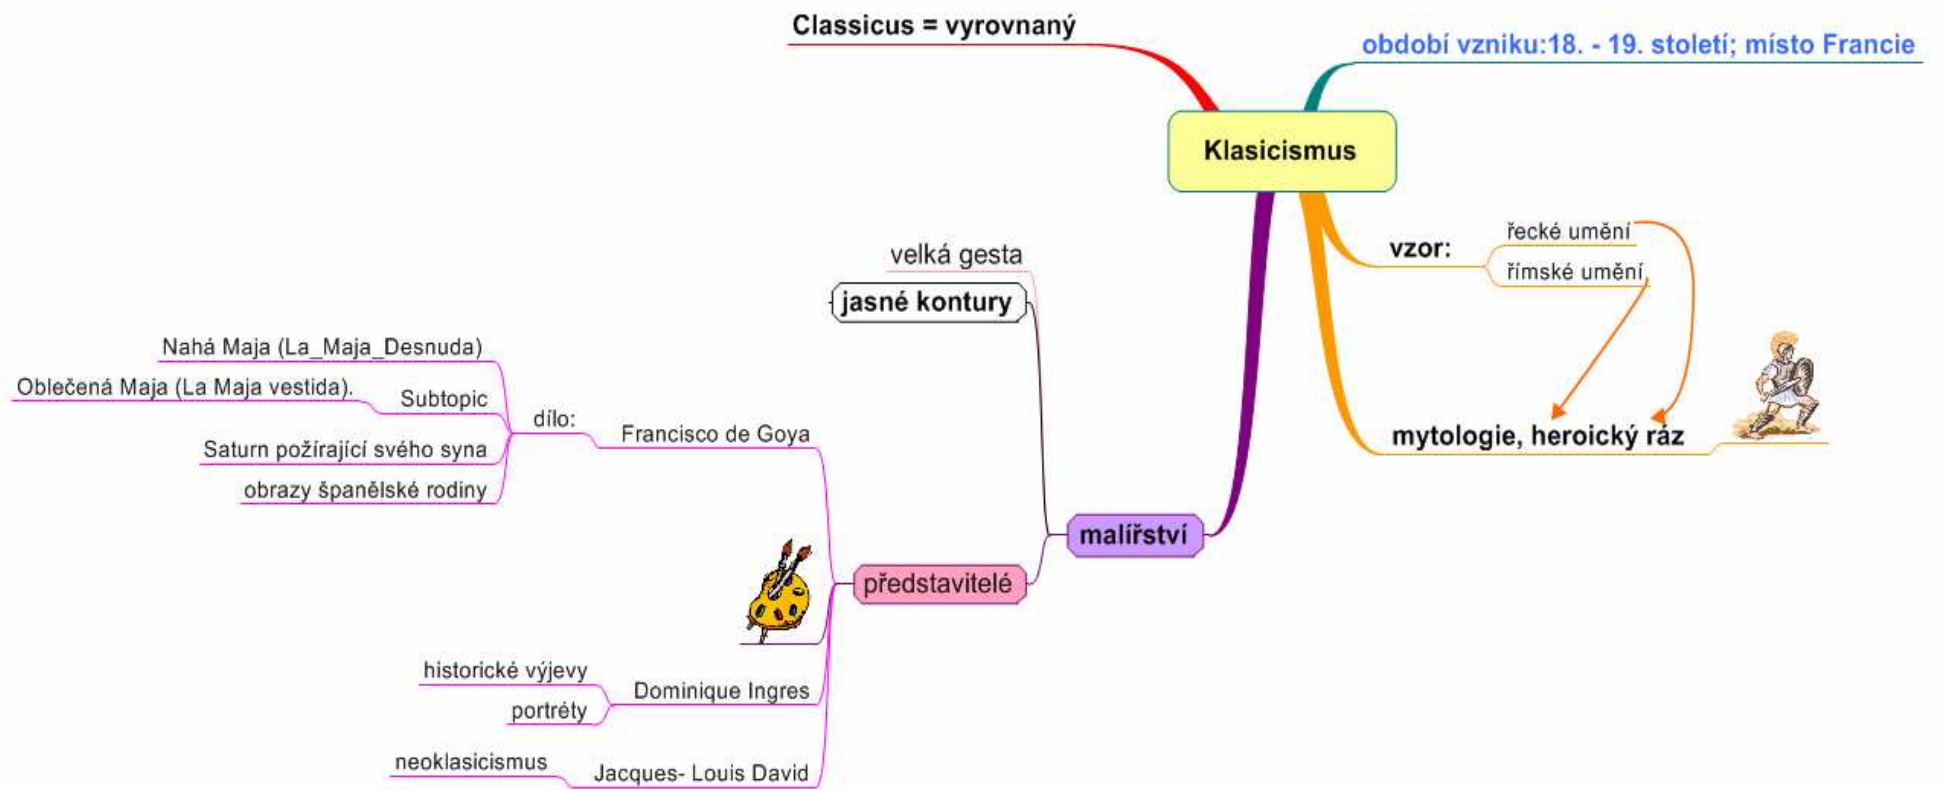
Classicus = vyrovnaný

období vzniku:18. - 19. století; místo Francie

Klasicismus

vzor:

řecké umění

římské umění

mytologie, heroický ráz

malířství

velká gesta

jasné kontury

představitelé

Francisco de Goya

dílo:

Nahá Maja (La_Maja_Desnuda)

Oblečená Maja (La Maja vestida).

Subtopic

Saturn požírající svého syna

obrazy španělské rodiny

Dominique Ingres

historické výjevy

portréty

Jacques- Louis David

neoklasicismus